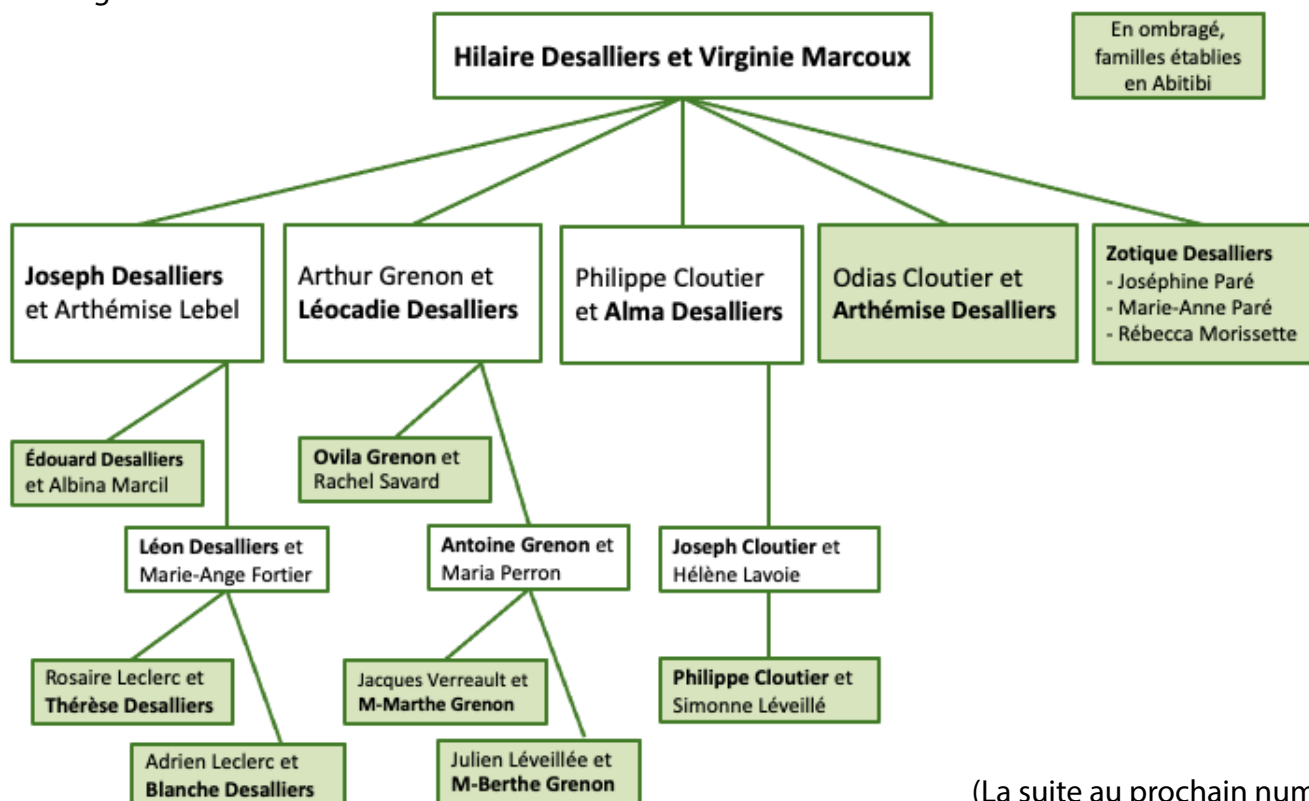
Hilaire Desalliers et Virginie Marcoux

En ombragé, familles établies en Abitibi

Joseph Desalliers et Arthémise Lebel

Arthur Grenon et Léocadie Desalliers

Philippe Cloutier et Alma Desalliers

Odias Cloutier et Arthémise Desalliers

Zotique Desalliers
- Joséphine Paré
- Marie-Anne Paré
- Rébecca Morissette

Édouard Desalliers et Albina Marcil

Léon Desalliers et Marie-Ange Fortier

Ovila Grenon et Rachel Savard

Antoine Grenon et Maria Perron

Joseph Cloutier et Hélène Lavoie

Rosaire Leclerc et Thérèse Desalliers

Adrien Leclerc et Blanche Desalliers

Jacques Verreault et M-Marthe Grenon

Julien Léveillée et M-Berthe Grenon

Philippe Cloutier et Simonne Léveillé

(La suite au prochain num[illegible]